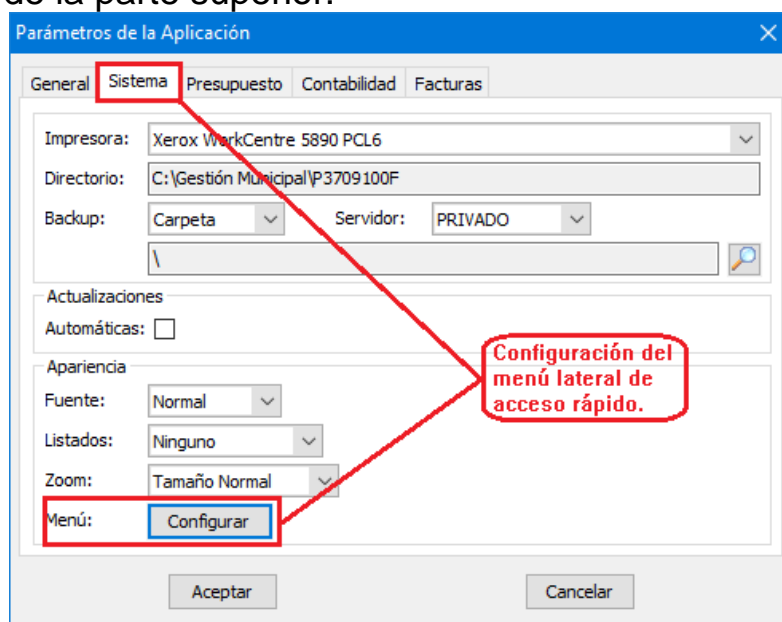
de la parte superior.

Parámetros de la Aplicación

General | Sistema | Presupuesto | Contabilidad | Facturas

Impresora: Xerox WorkCentre 5890 PCL6

Directorio: C:\Gestión Municipal\P3709100F

Backup: Carpeta Servidor: PRIVADO

\

Actualizaciones

Automáticas:

Apariencia

Fuente: Normal

Listados: Ninguno

Zoom: Tamaño Normal

Menú: Configurar

Configuración del menú lateral de acceso rápido.

Aceptar Cancelar